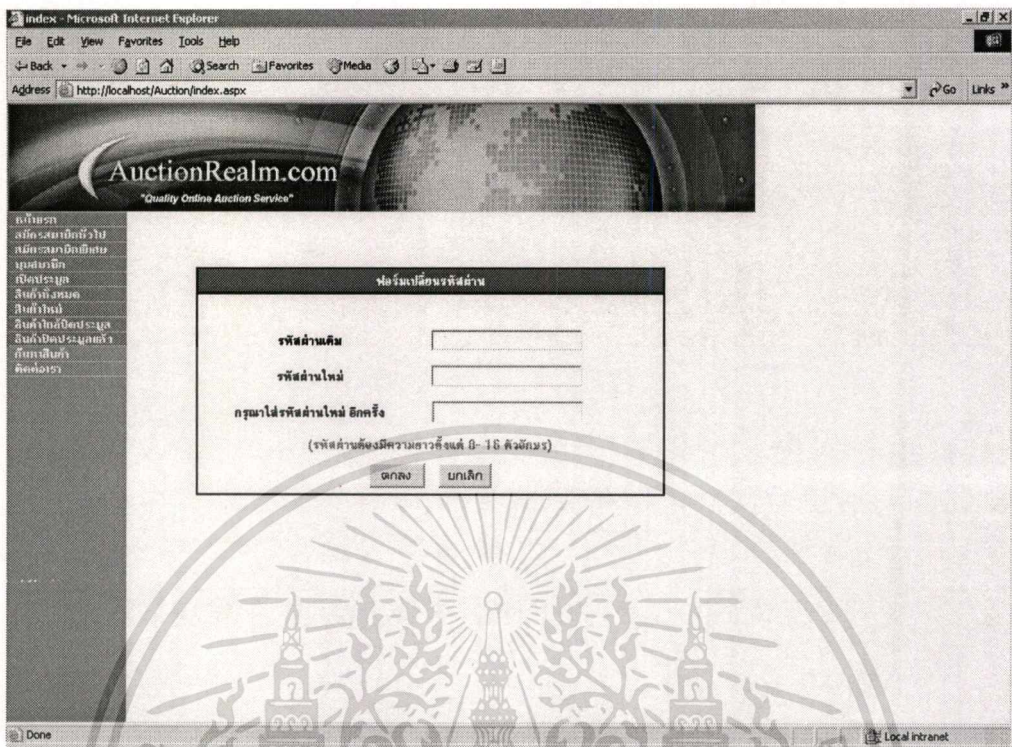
index - Microsoft Internet Explorer

File Edit View Favorites Tools Help

Back Search Favorites Media

Address http://localhost/Auction/index.aspx

Go Links »

AuctionRealm.com

"Quality Online Auction Service"

หน้าแรก
สมัครสมาชิกทั่วไป
สมัครสมาชิกพิเศษ
บุคคลสมาชิก
เปิดประมูล
สินค้าทั้งหมด
สินค้าใหม่
สินค้าใกล้ปิดประมูล
สินค้าปิดประมูลแล้ว
ค้นหาสินค้า
ติดต่อเรา

ฟอร์มเปลี่ยนรหัสผ่าน

รหัสผ่านเดิม

รหัสผ่านใหม่

กรุณาใส่รหัสผ่านใหม่ อีกครั้ง

(รหัสผ่านต้องมีความยาวตั้งแต่ 8- 16 ตัวอักษร)

ตกลง ยกเลิก

Done

Local intranet